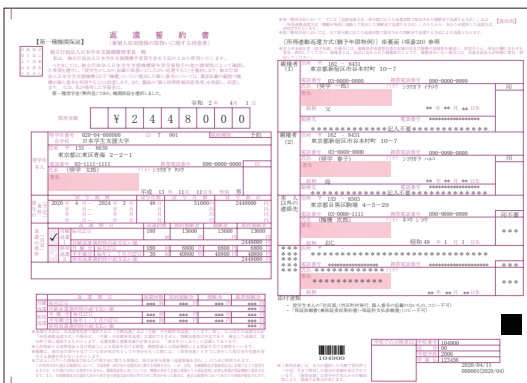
返還誓約書

【第一種機関保証】

令和 2 年 4 月 1 日

¥ 2 4 4 8 0 0 0

0

東京都江東区青海 2-2-1

日本学生支援大学

東京都足立区千住本町町 10-7

東京都墨田区向島 4-5-29

2020 年 4 月

2024 年 3 月

2448000

2448000

平成 13 年 11 月 11 日

13000

13000

48000

48000

48000

連帯保証人

保証人

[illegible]

104800

2020/04/21

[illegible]